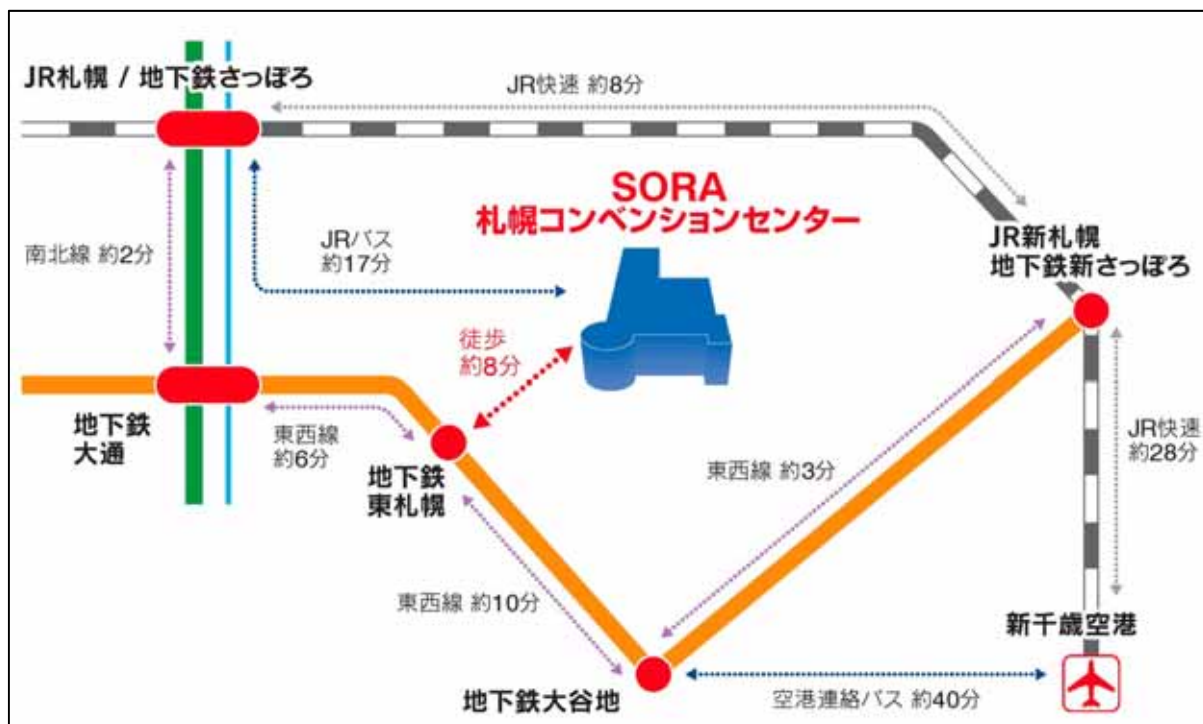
JR札幌 / 地下鉄さっぽろ

JR快速 約8分

SORA
札幌コンベンションセンター

JRバス
約17分

南北線 約2分

JR新札幌
地下鉄新さっぽろ

徒歩
約8分

地下鉄
大通

東西線
約6分

地下鉄
東札幌

東西線 約3分

JR快速
約28分

東西線 約10分

新千歳空港

地下鉄大谷地

空港連絡バス 約40分